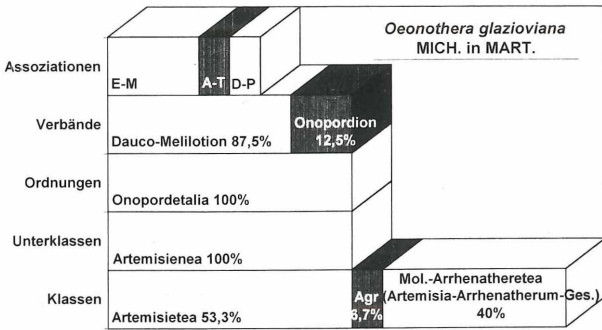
Oeonothera glazioviana MICH. in MART.

Assoziationen
E-M
A-T
D-P

Verbände
Dauco-Melilotion 87,5%
Onopordion 12,5%

Ordnungen
Onopordetalia 100%

Unterklassen
Artemisienea 100%

Klassen
Artemisietea 53,3%
Agr 6,7%
Mol.-Arrhenatheretea (Artemisia-Arrhenatherum-Ges.) 40%